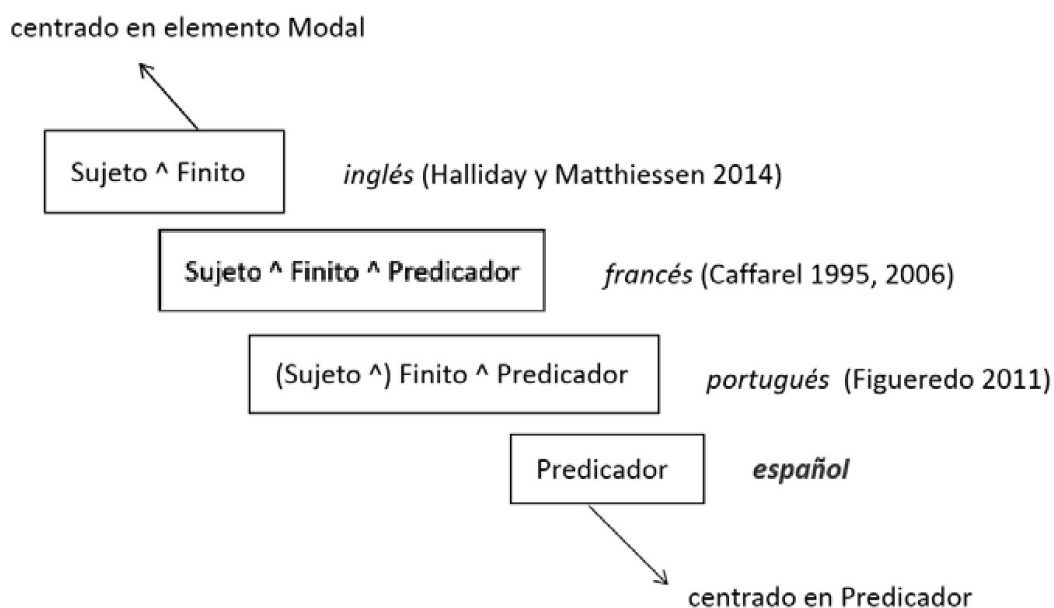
centrado en elemento Modal

Sujeto ^ Finito

*inglés* (Halliday y Matthiessen 2014)

Sujeto ^ Finito ^ Predicador

*francés* (Caffarel 1995, 2006)

(Sujeto ^) Finito ^ Predicador

*portugués* (Figueredo 2011)

Predicador

***español***

centrado en Predicador